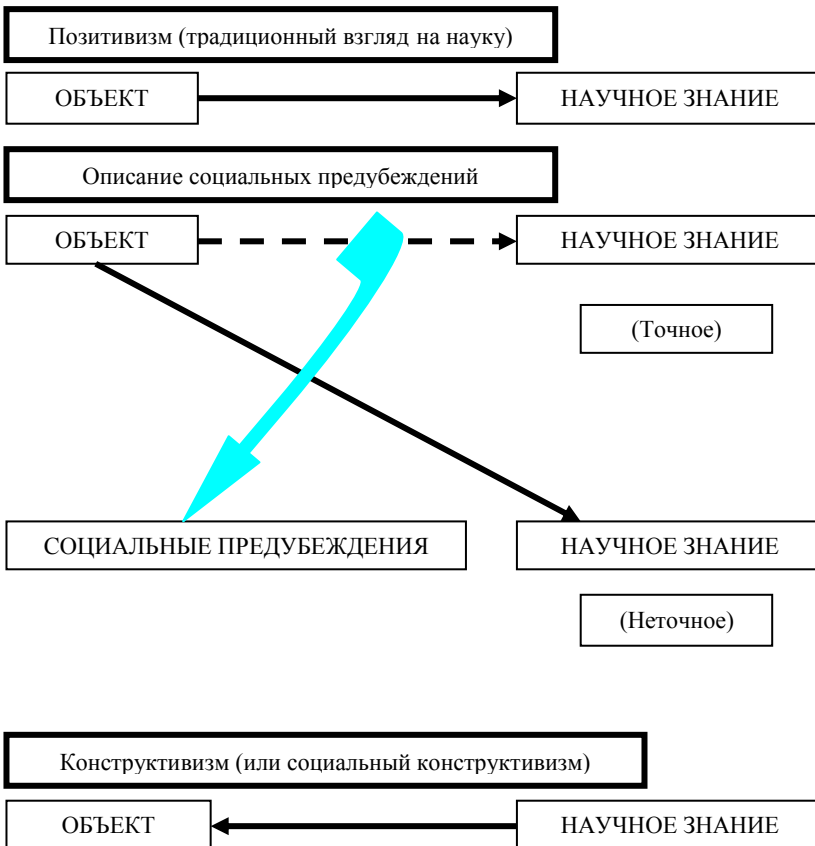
Позитивизм (традиционный взгляд на науку)

ОБЪЕКТ

НАУЧНОЕ ЗНАНИЕ

Описание социальных предубеждений

ОБЪЕКТ

НАУЧНОЕ ЗНАНИЕ

(Точное)

СОЦИАЛЬНЫЕ ПРЕДУБЕЖДЕНИЯ

НАУЧНОЕ ЗНАНИЕ

(Неточное)

Конструктивизм (или социальный конструктивизм)

ОБЪЕКТ

НАУЧНОЕ ЗНАНИЕ